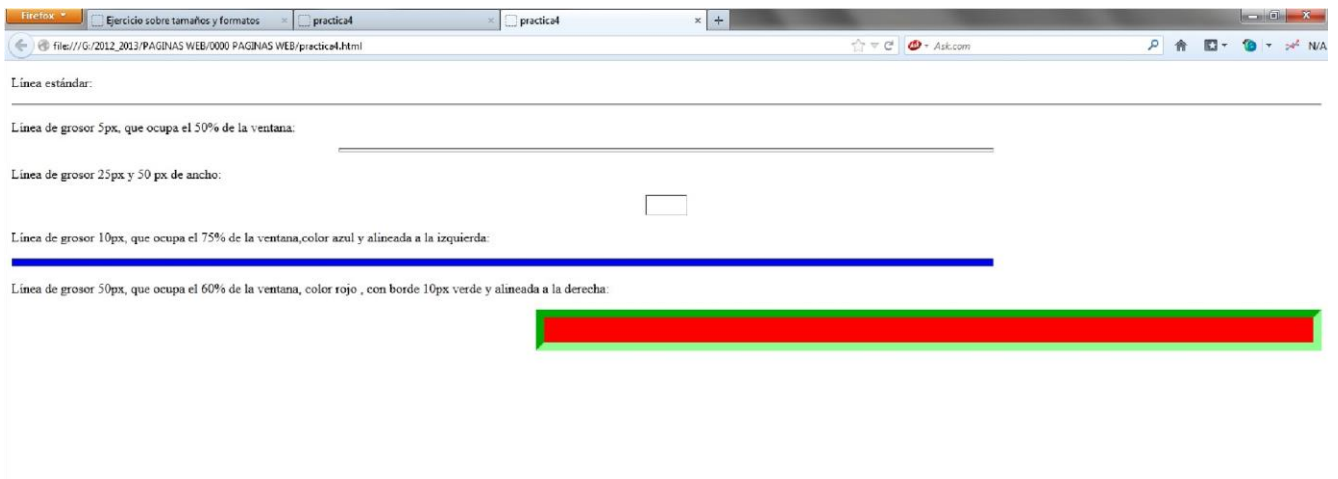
Firefox
Ejercicio sobre tamaños y formatos
practica4
practica4
file:///G:/2012_2013/PAGINAS WEB/0000 PAGINAS WEB/practica4.html
Ask.com
N/A

Línea estándar:

Línea de grosor 5px, que ocupa el 50% de la ventana:

Línea de grosor 25px y 50 px de ancho:

Línea de grosor 10px, que ocupa el 75% de la ventana,color azul y alineada a la izquierda:

Línea de grosor 50px, que ocupa el 60% de la ventana, color rojo , con borde 10px verde y alineada a la derecha: